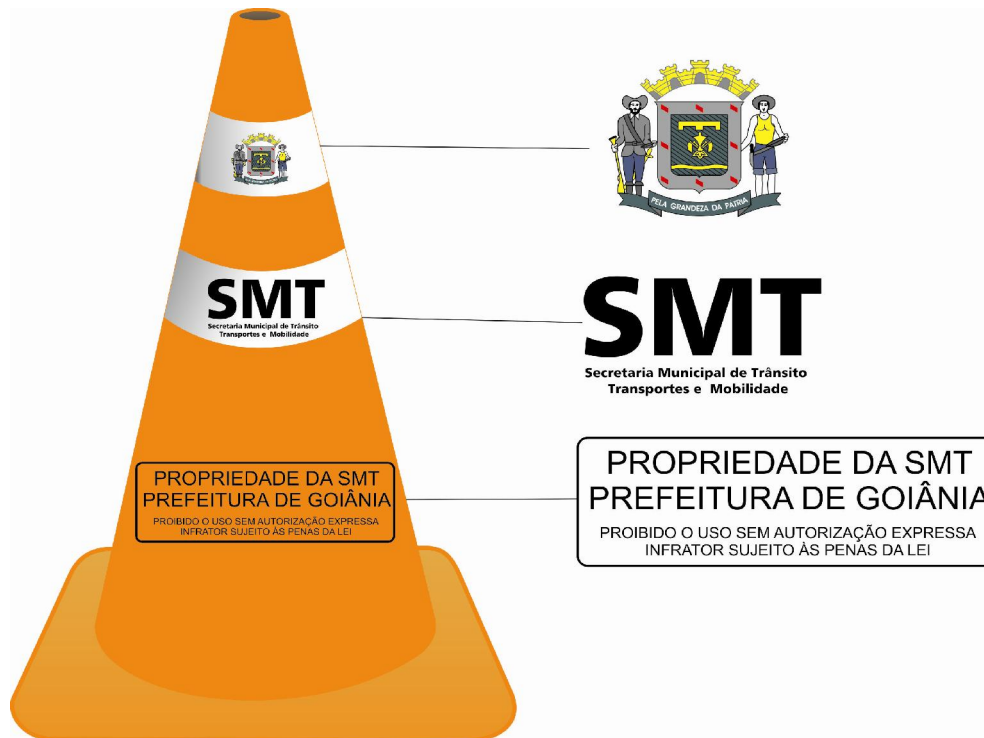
SMT
Secretaria Municipal de Trânsito
Transportes e Mobilidade

PROPRIEDADE DA SMT
PREFEITURA DE GOIÂNIA
PROIBIDO O USO SEM AUTORIZAÇÃO EXPRESSA
INFRATOR SUJEITO ÀS PENAS DA LEI

PELA GRANDEZA DA PATRIA

SMT
Secretaria Municipal de Trânsito
Transportes e Mobilidade

PROPRIEDADE DA SMT
PREFEITURA DE GOIÂNIA
PROIBIDO O USO SEM AUTORIZAÇÃO EXPRESSA
INFRATOR SUJEITO ÀS PENAS DA LEI